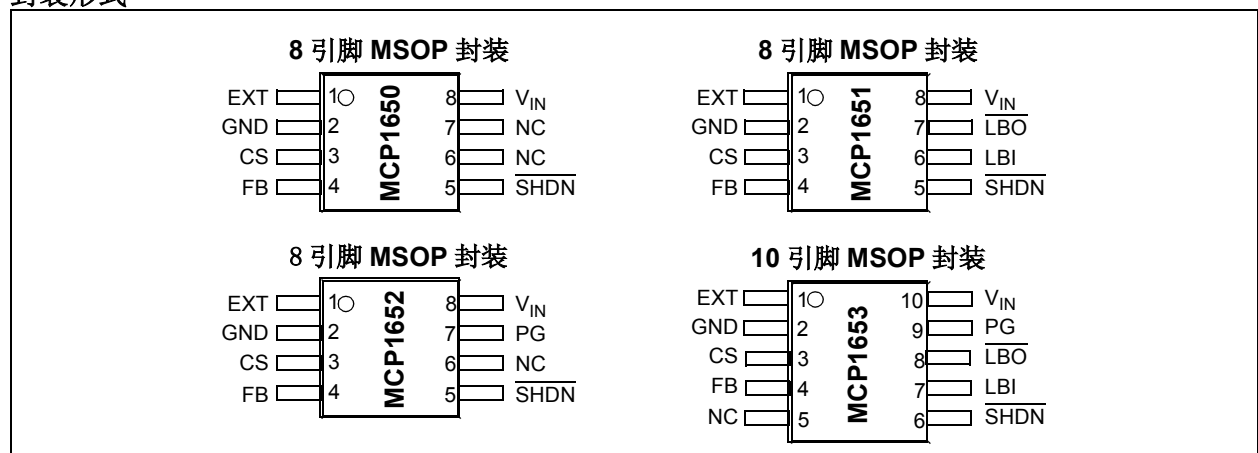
封装形式

8 引脚 MSOP 封装

| | | | |
|---|---|---|---|
| EXT | 1 | 8 | $V_{IN}$ |
| GND | 2 | 7 | NC |
| CS | 3 | 6 | NC |
| FB | 4 | 5 | $\overline{SHDN}$ |

MCP1650

8 引脚 MSOP 封装

| | | | |
|---|---|---|---|
| EXT | 1 | 8 | $V_{IN}$ |
| GND | 2 | 7 | $\overline{LBO}$ |
| CS | 3 | 6 | LBI |
| FB | 4 | 5 | $\overline{SHDN}$ |

MCP1651

8 引脚 MSOP 封装

| | | | |
|---|---|---|---|
| EXT | 1 | 8 | $V_{IN}$ |
| GND | 2 | 7 | PG |
| CS | 3 | 6 | NC |
| FB | 4 | 5 | $\overline{SHDN}$ |

MCP1652

10 引脚 MSOP 封装

| | | | |
|---|---|---|---|
| EXT | 1 | 10 | $V_{IN}$ |
| GND | 2 | 9 | PG |
| CS | 3 | 8 | $\overline{LBO}$ |
| FB | 4 | 7 | LBI |
| NC | 5 | 6 | $\overline{SHDN}$ |

MCP1653